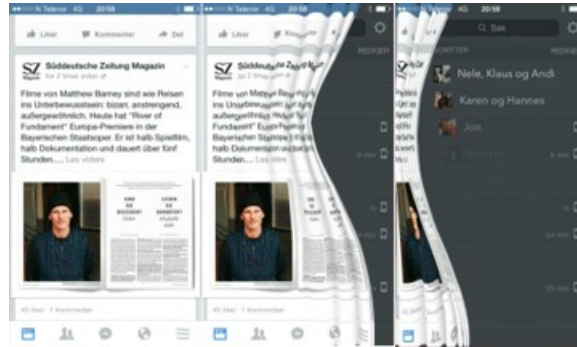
N Telenor 4G 20:58

Liker Kommenter Del

SZ Magazin

Süddeutsche Zeitung Magazin
for 2 timer siden

Filme von Matthew Barney sind wie Reisen ins Unterbewusstsein: bizarr, anstrengend, außergewöhnlich. Heute hat "River of Fundament" Europa-Premiere in der Bayerischen Staatsoper. Er ist halb Spielfilm, halb Dokumentation und dauert über fünf Stunden.... Les videre

45 liker · 1 kommentar

N Telenor 4G 20:58

Liker Kommenter Del

Süddeutsche Zeitung Magazin
for 2 timer siden

Filme von Matthew Barney sind wie Reisen ins Unterbewusstsein: bizarr, anstrengend, außergewöhnlich. Heute hat "River of Fundament" Europa-Premiere in der Bayerischen Staatsoper. Er ist halb Spielfilm, halb Dokumentation und dauert über fünf Stunden.... Les videre

45 liker · 1 kommentar

REDIGER

N Telenor 4G 20:58

Søk

SAMTALER REDIGER

Nele, Klaus og Andi

Karen og Hannes

Jon

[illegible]

4 min

4 min

1 t

54 min

25 min